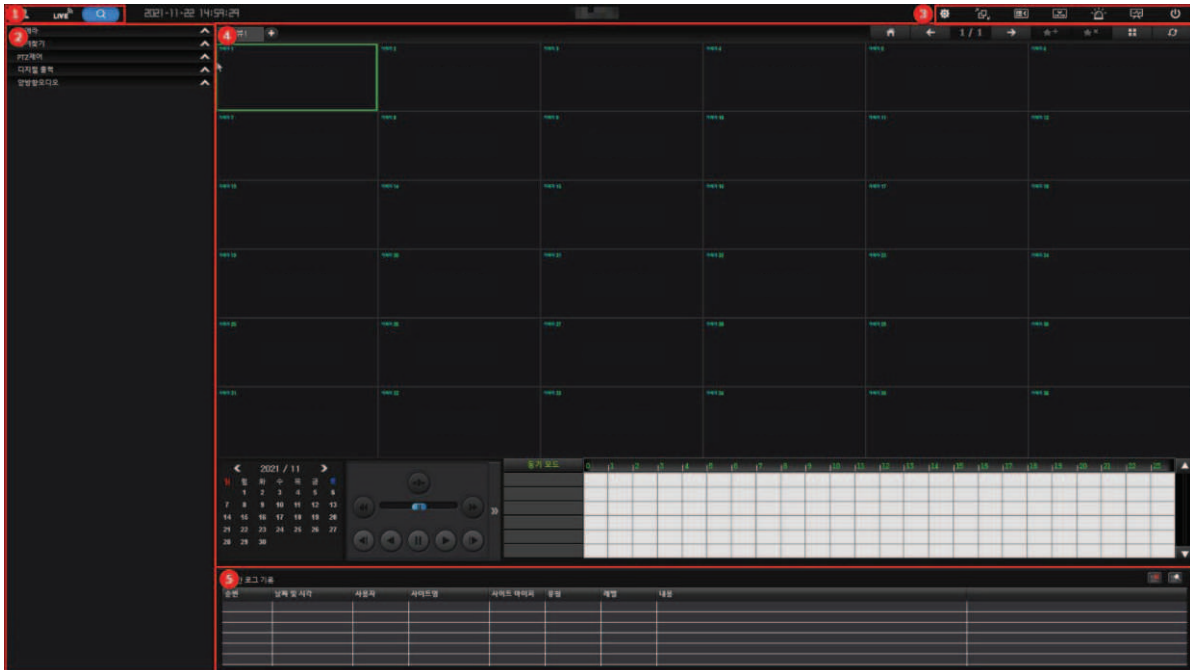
1 LIVE 2021-11-22 14:59:29

3

2 
장치
채널찾기
PTZ제어
디지털 출력
양방향오디오

4 화면1

1 / 1

카메라 1 카메라 2 카메라 3 카메라 4 카메라 5 카메라 6
카메라 7 카메라 8 카메라 9 카메라 10 카메라 11 카메라 12
카메라 13 카메라 14 카메라 15 카메라 16 카메라 17 카메라 18
카메라 19 카메라 20 카메라 21 카메라 22 카메라 23 카메라 24
카메라 25 카메라 26 카메라 27 카메라 28 카메라 29 카메라 30
카메라 31 카메라 32 카메라 33 카메라 34 카메라 35 카메라 36

2021 / 11
일 월 화 수 목 금 토
1 2 3 4 5 6
7 8 9 10 11 12 13
14 15 16 17 18 19 20
21 22 23 24 25 26 27
28 29 30

동기 모드
0 1 2 3 4 5 6 7 8 9 10 11 12 13 14 15 16 17 18 19 20 21 22 23

5 로그 기록

| 순번 | 날짜 및 시각 | 사용자 | 사이트명 | 사이트 아이피 | 종류 | 채널 | 내용 |
|---|---|---|---|---|---|---|---|